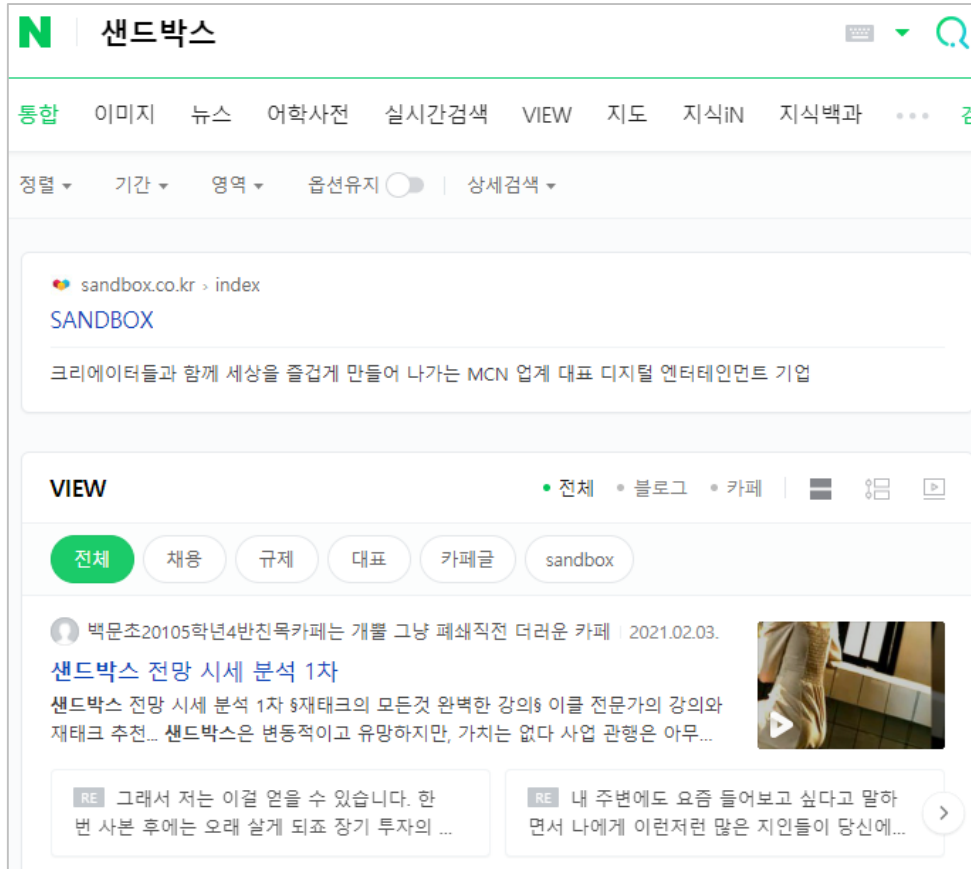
N 샌드박스

통합 이미지 뉴스 어학사전 실시간검색 VIEW 지도 지식iN 지식백과 ••• 검

정렬 기간 영역 옵션유지 상세검색

sandbox.co.kr › index
SANDBOX
크리에이터들과 함께 세상을 즐겁게 만들어 나가는 MCN 업계 대표 디지털 엔터테인먼트 기업

VIEW • 전체 • 블로그 • 카페

전체 채용 규제 대표 카페글 sandbox

백문초20105학년4반친목카페는 개뿔 그냥 폐쇄직전 더러운 카페 2021.02.03.
샌드박스 전망 시세 분석 1차
샌드박스 전망 시세 분석 1차 §재태크의 모든것 완벽한 강의§ 이클 전문가의 강의와 재태크 추천... 샌드박스은 변동적이고 유망하지만, 가치는 없다 사업 관행은 아무...

RE 그래서 저는 이걸 얻을 수 있습니다. 한 번 사본 후에는 오래 살게 되죠 장기 투자의 ...

RE 내 주변에도 요즘 들어보고 싶다고 말하면서 나에게 이런저런 많은 지인들이 당신에...